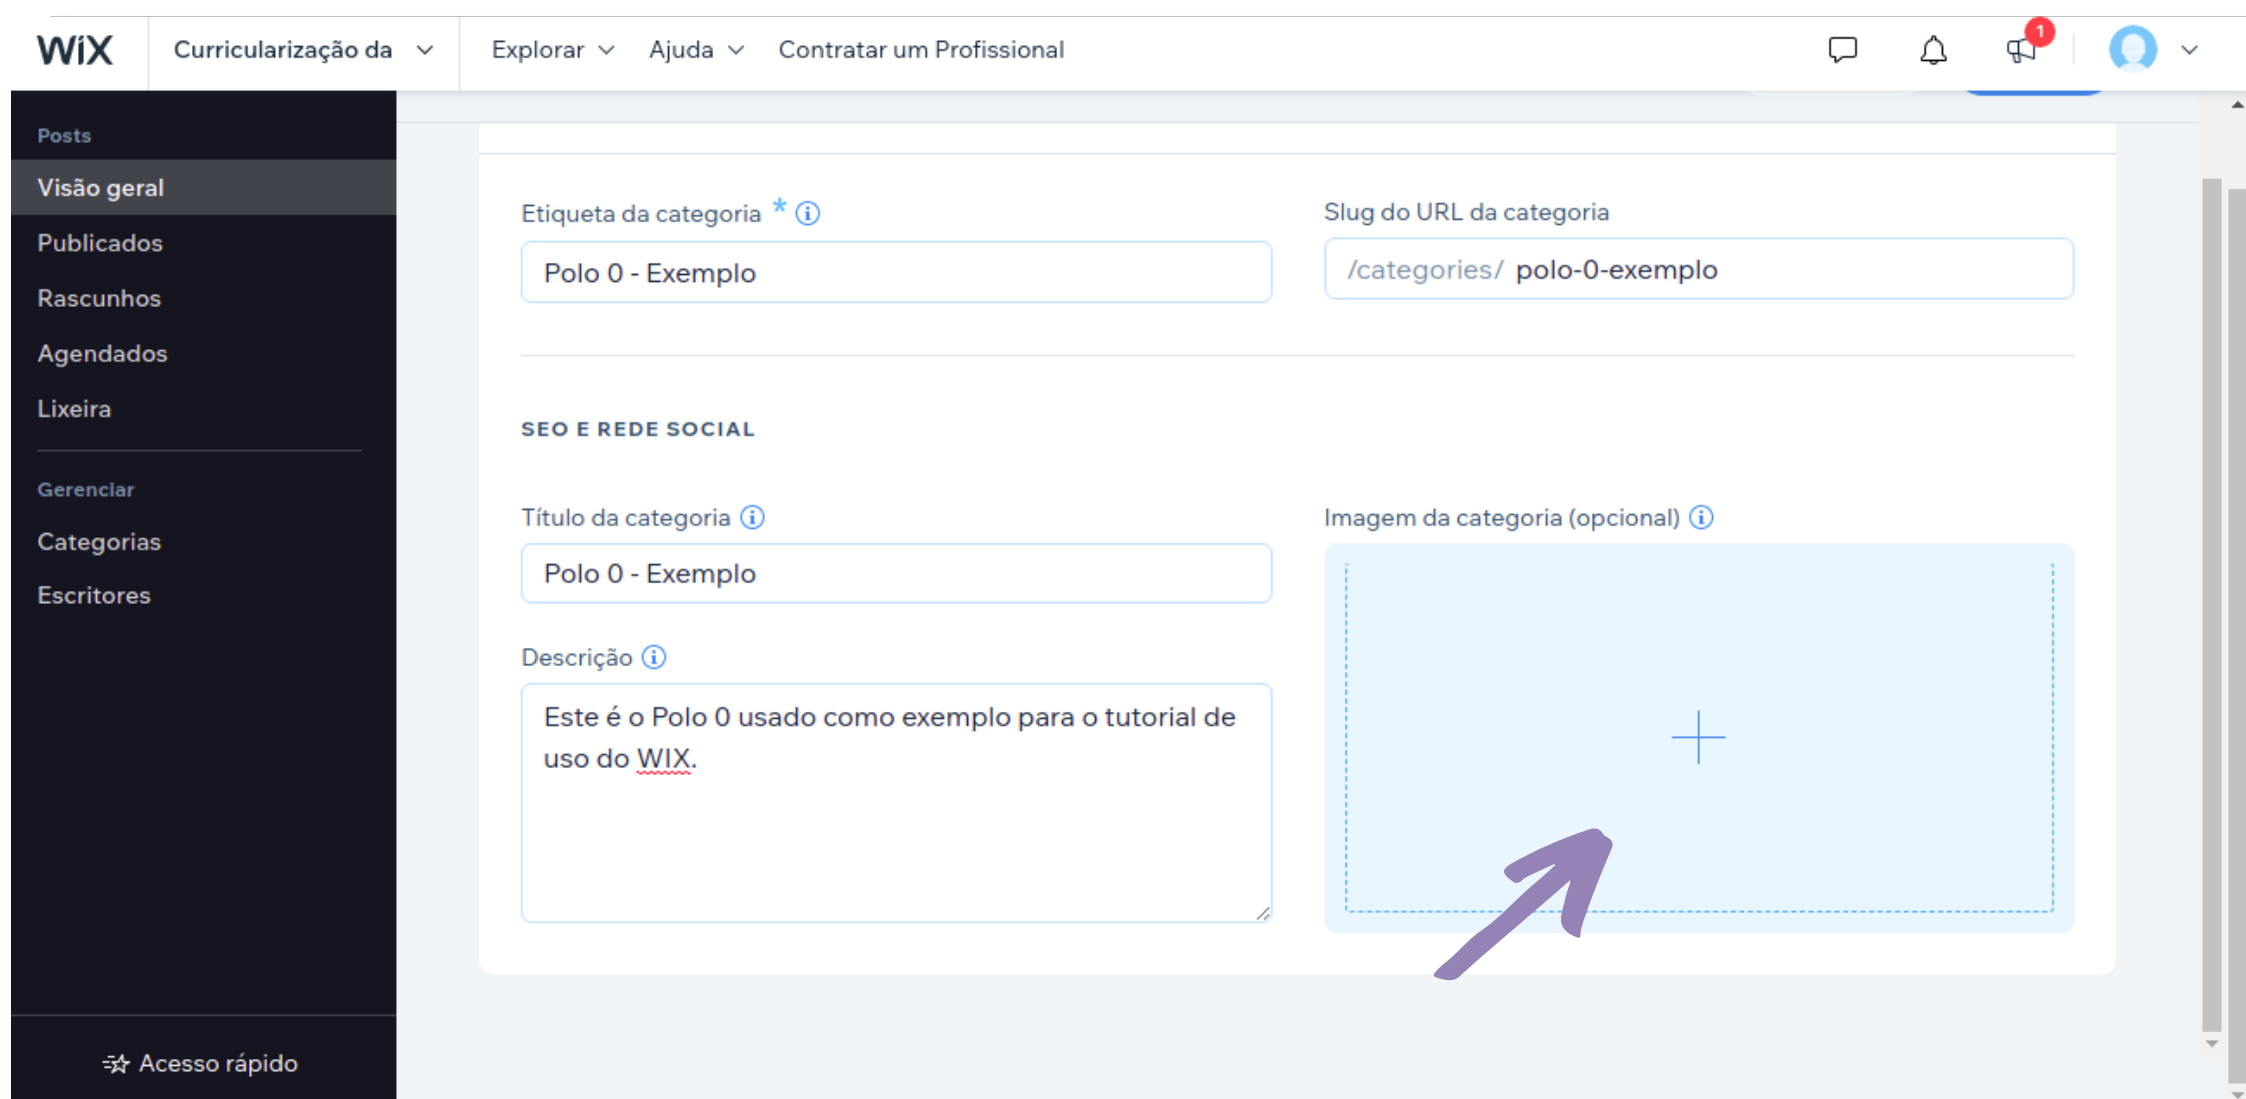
WiX Curricularização da Explorar Ajuda Contratar um Profissional

1

Posts
Visão geral
Publicados
Rascunhos
Agendados
Lixeira

Gerenciar
Categorias
Escritores

Acesso rápido

Etiqueta da categoria *

Polo 0 - Exemplo

Slug do URL da categoria

/categories/ polo-0-exemplo

SEO E REDE SOCIAL

Título da categoria

Polo 0 - Exemplo

Descrição

Este é o Polo 0 usado como exemplo para o tutorial de uso do WIX.

Imagem da categoria (opcional)